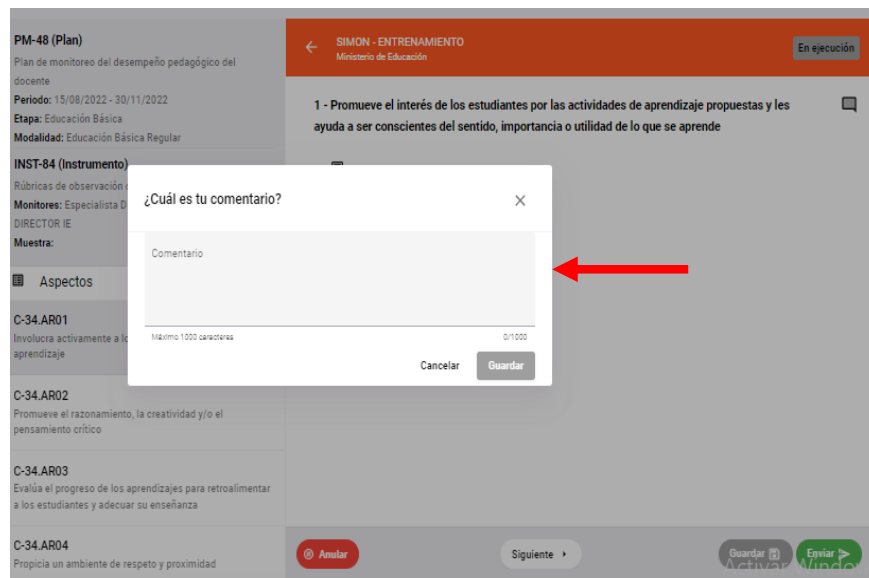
PM-48 (Plan)
Plan de monitoreo del desempeño pedagógico del docente
Periodo: 15/08/2022 - 30/11/2022
Etapa: Educación Básica
Modalidad: Educación Básica Regular

INST-84 (Instrumento)
Rúbricas de observación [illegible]
Monitores: Especialista D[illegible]
DIRECTOR IE
Muestra:

Aspectos

C-34.AR01
Involucra activamente a lo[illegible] aprendizaje

C-34.AR02
Promueve el razonamiento, la creatividad y/o el pensamiento crítico

C-34.AR03
Evalúa el progreso de los aprendizajes para retroalimentar a los estudiantes y adecuar su enseñanza

C-34.AR04
Propicia un ambiente de respeto y proximidad

SIMON - ENTRENAMIENTO
Ministerio de Educación

En ejecución

1 - Promueve el interés de los estudiantes por las actividades de aprendizaje propuestas y les ayuda a ser conscientes del sentido, importancia o utilidad de lo que se aprende

¿Cuál es tu comentario?

Comentario

Máximo 1000 caracteres
0/1000

Cancelar
Guardar

Anular
Siguiente
Guardar
Enviar
Activar Windo